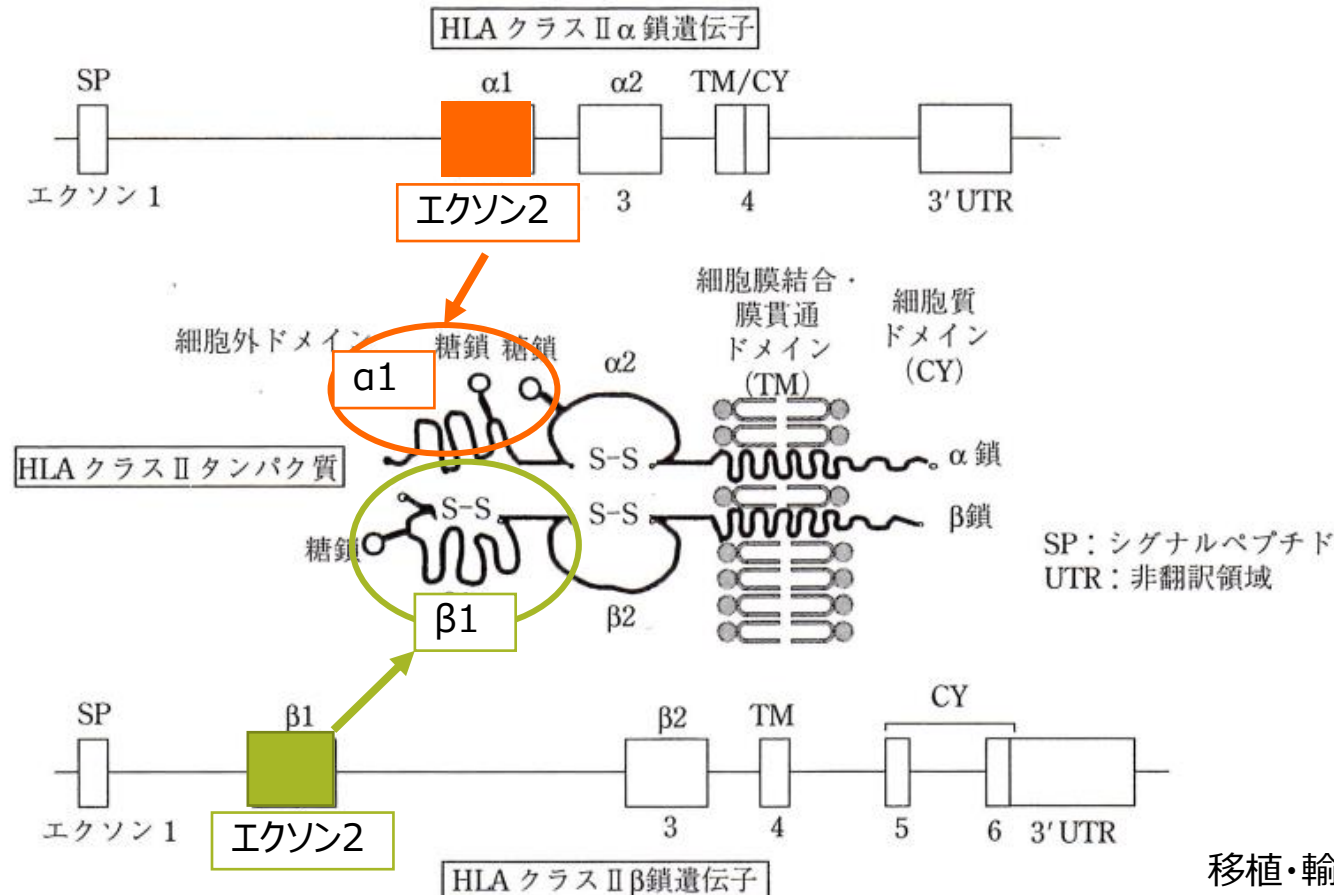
HLA クラスⅡα鎖遺伝子

SP
α1
α2
TM/CY
エクソン 1
エクソン2
3
4
3′UTR

細胞膜結合・膜貫通ドメイン (TM)
細胞質ドメイン (CY)
細胞外ドメイン
糖鎖 糖鎖
α1
α2
S–S
α 鎖
HLA クラスⅡタンパク質
S–S
S–S
β鎖
糖鎖
β1
β2

SP：シグナルペプチド
UTR：非翻訳領域

SP
β1
β2
TM
CY
エクソン 1
エクソン2
3
4
5
6
3′UTR
HLA クラスⅡβ鎖遺伝子

移植・輸